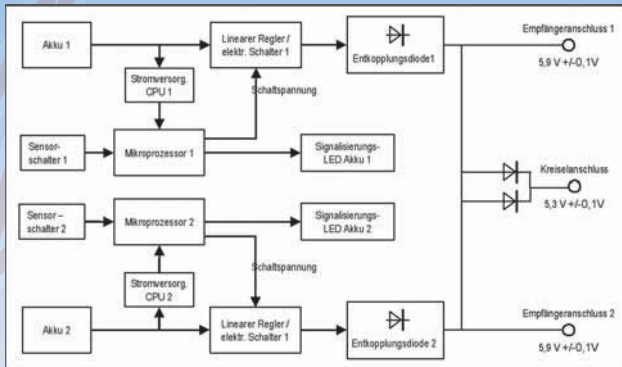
Akku 1

Linearer Regler / elektr. Schalter 1

Entkopplungsdiode1

Empfängeranschluss 1

5,9 V +/-0,1V

Stromversorg. CPU 1

Schaltspannung

Sensorschalter 1

Mikroprozessor 1

Signalisierungs-LED Akku 1

Kreiselanschluss

5,3 V +/-0,1V

Sensor – schalter 2

Mikroprozessor 2

Signalisierungs-LED Akku 2

Schaltspannung

Stromversorg. CPU 2

Akku 2

Linearer Regler / elektr. Schalter 1

Entkopplungsdiode 2

Empfängeranschluss 2

5,9 V +/-0,1V